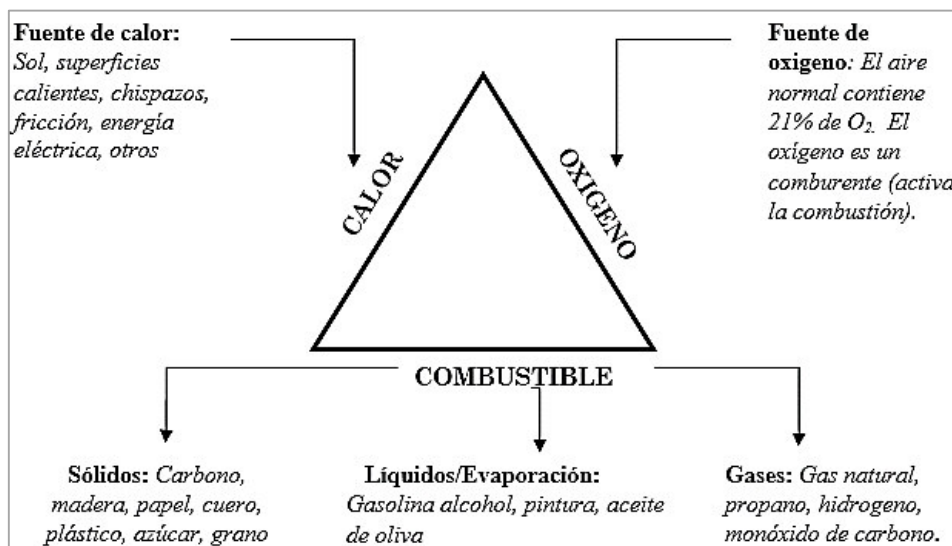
Fuente de calor: Sol, superficies calientes, chispazos, fricción, energía eléctrica, otros

Fuente de oxigeno: El aire normal contiene 21% de $O_2$. El oxígeno es un comburente (activa la combustión).

CALOR

OXIGENO

COMBUSTIBLE

Sólidos: Carbono, madera, papel, cuero, plástico, azúcar, grano

Líquidos/Evaporación: Gasolina alcohol, pintura, aceite de oliva

Gases: Gas natural, propano, hidrogeno, monóxido de carbono.